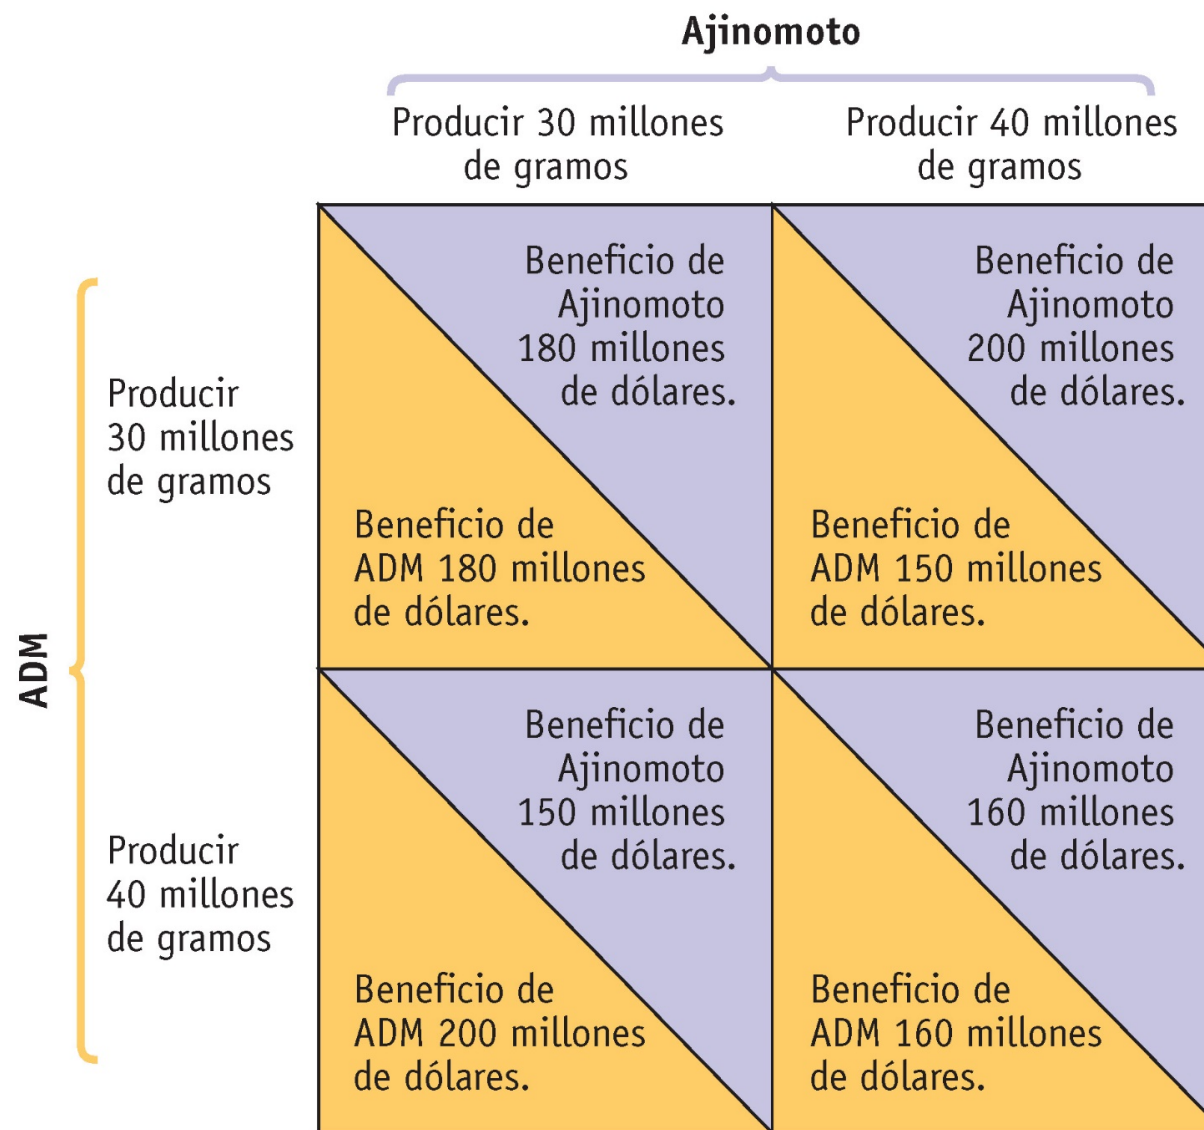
Ajinomoto

Producir 30 millones de gramos

Producir 40 millones de gramos

ADM

Producir 30 millones de gramos

Beneficio de Ajinomoto 180 millones de dólares.

Beneficio de ADM 180 millones de dólares.

Beneficio de Ajinomoto 200 millones de dólares.

Beneficio de ADM 150 millones de dólares.

Producir 40 millones de gramos

Beneficio de Ajinomoto 150 millones de dólares.

Beneficio de ADM 200 millones de dólares.

Beneficio de Ajinomoto 160 millones de dólares.

Beneficio de ADM 160 millones de dólares.